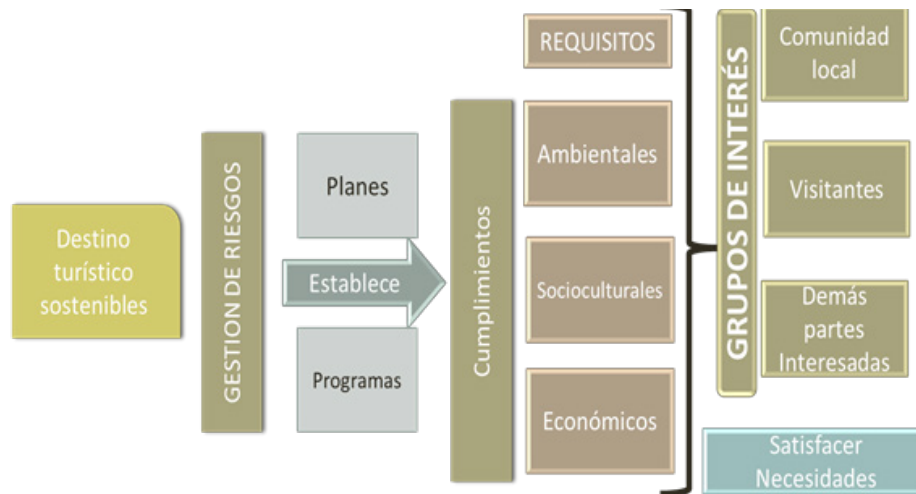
Destino turístico sostenibles

GESTION DE RIESGOS

Planes

Establece

Programas

Cumplimientos

REQUISITOS

Ambientales

Socioculturales

Económicos

GRUPOS DE INTERÉS

Comunidad local

Visitantes

Demás partes Interesadas

Satisfacer Necesidades